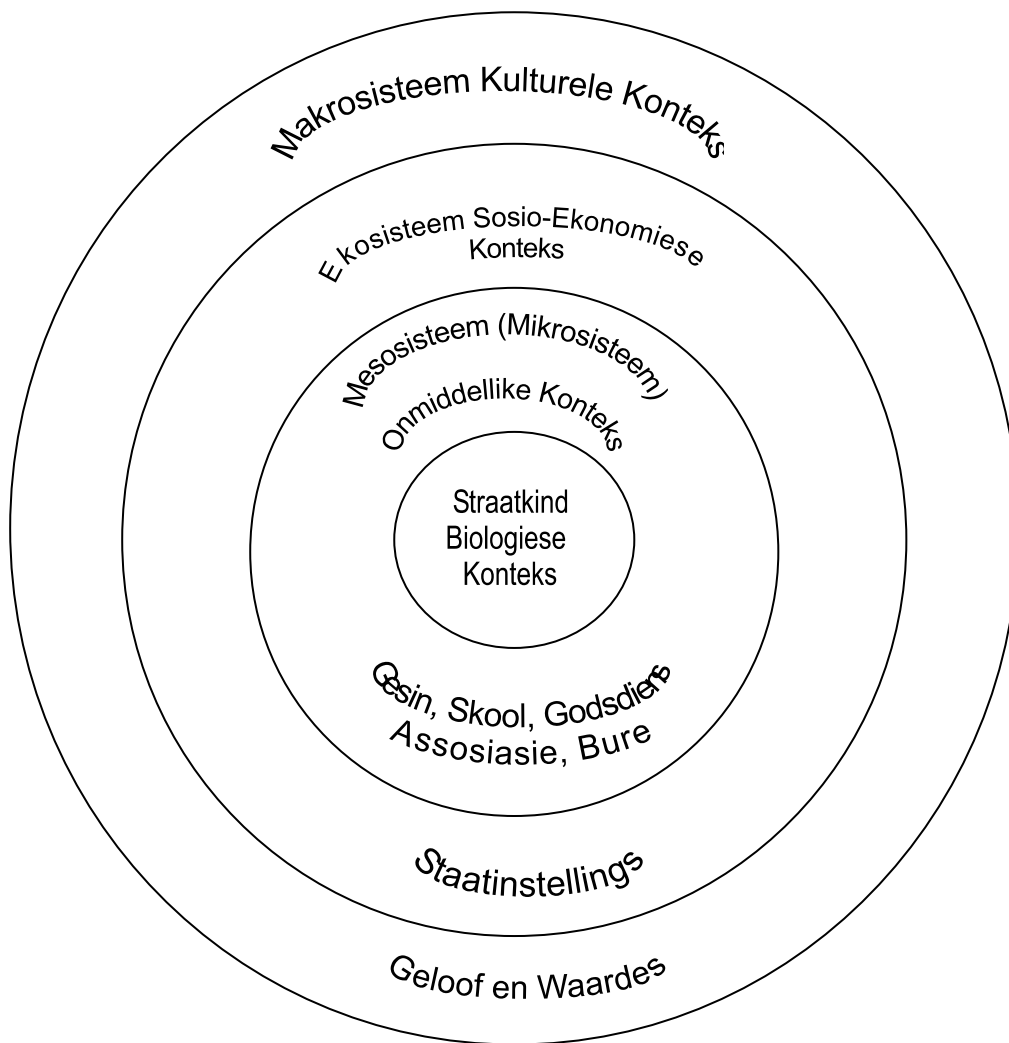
Makrosisteem Kulturele Konteks

E kosisteem Sosio-Ekonomiese Konteks

Mesosisteem (Mikrosisteem)

Onmiddellike Konteks

Straatkind Biologiese Konteks

Gesin, Skool, Godsdiens Assosiasie, Bure

Staatinstellings

Geloof en Waardes